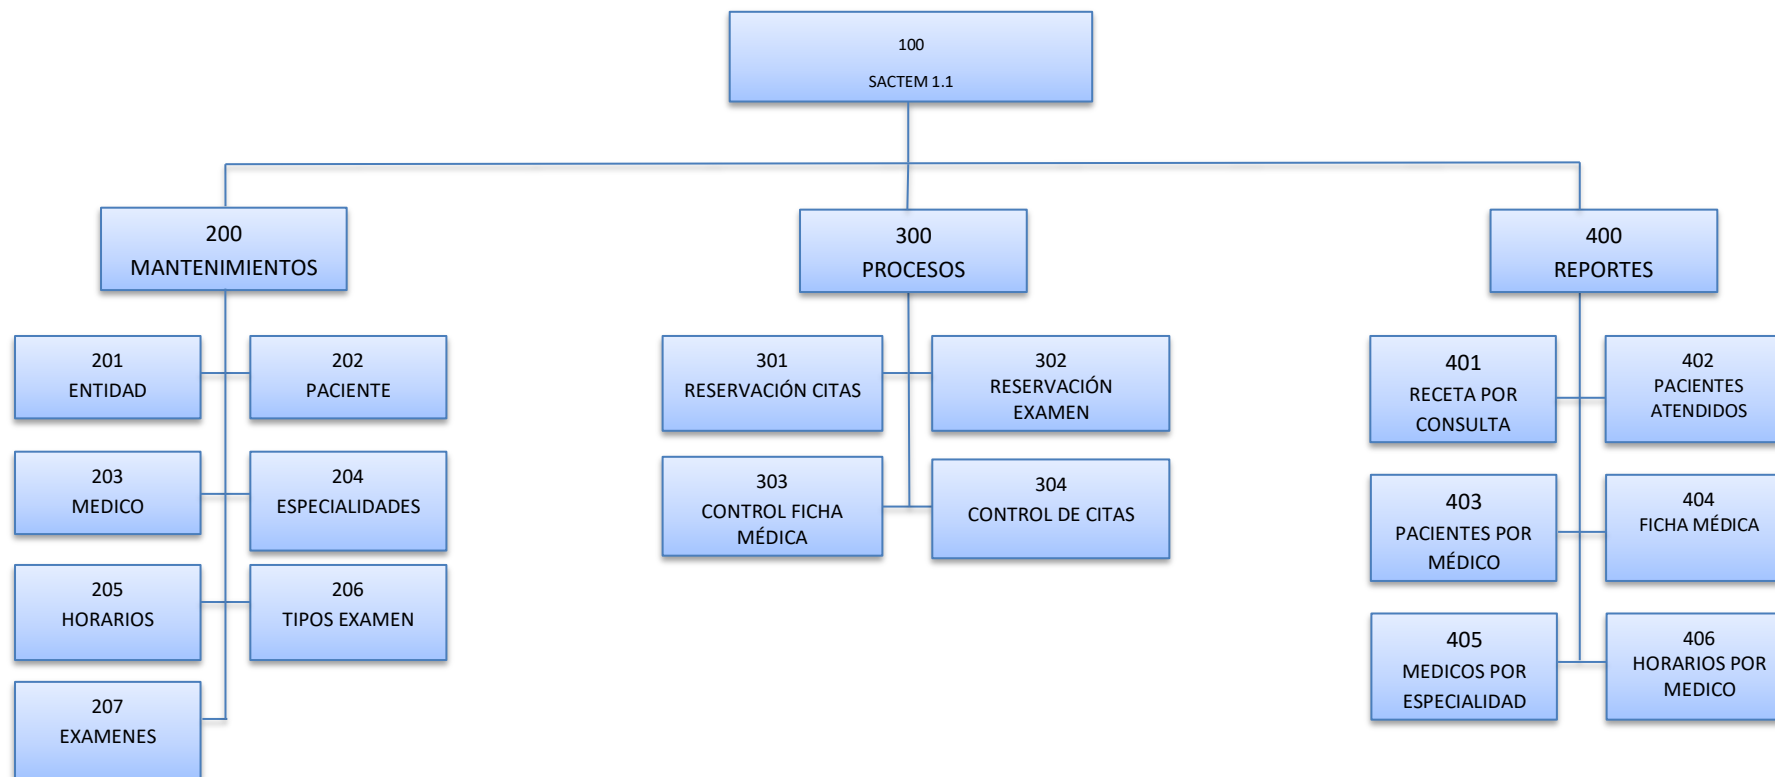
100
SACTEM 1.1

200
MANTENIMIENTOS

201
ENTIDAD

202
PACIENTE

203
MEDICO

204
ESPECIALIDADES

205
HORARIOS

206
TIPOS EXAMEN

207
EXAMENES

300
PROCESOS

301
RESERVACIÓN CITAS

302
RESERVACIÓN EXAMEN

303
CONTROL FICHA MÉDICA

304
CONTROL DE CITAS

400
REPORTES

401
RECETA POR CONSULTA

402
PACIENTES ATENDIDOS

403
PACIENTES POR MÉDICO

404
FICHA MÉDICA

405
MEDICOS POR ESPECIALIDAD

406
HORARIOS POR MEDICO